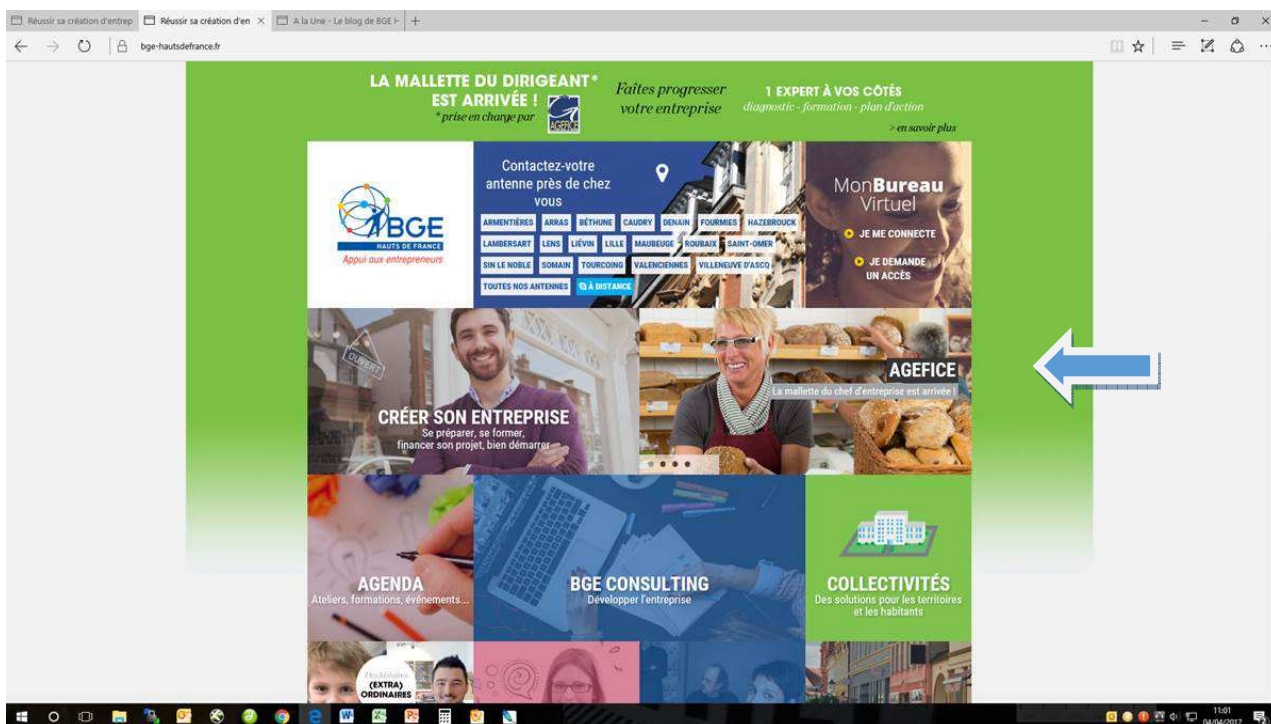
Réussir sa création d'entrep | Réussir sa création d'en × | A la Une - Le blog de BGE H | +

bge-hautsdefrance.fr

LA MALLETTE DU DIRIGEANT* EST ARRIVÉE !
*prise en charge par AGEFICE

Faites progresser votre entreprise

1 EXPERT À VOS CÔTÉS
diagnostic - formation - plan d'action
> en savoir plus

BGE
HAUTS DE FRANCE
Appui aux entrepreneurs

Contactez-votre antenne près de chez vous

ARMENTIÈRES | ARRAS | BÉTHUNE | CAUDRY | DENAIN | FOURMIES | HAZEBROUCK | LAMBERSART | LENS | LIÉVIN | LILLE | MAUBEUGE | ROUBAIX | SAINT-OMER | SIN LE NOBLE | SOMAIN | TOURCOING | VALENCIENNES | VILLENEUVE D'ASCQ | TOUTES NOS ANTENNES | À DISTANCE

MonBureau Virtuel
JE ME CONNECTE
JE DEMANDE UN ACCÈS

OUVERT

CRÉER SON ENTREPRISE
Se préparer, se former, financer son projet, bien démarrer

AGEFICE
La mallette du chef d'entreprise est arrivée !

AGENDA
Ateliers, formations, événements...

BGE CONSULTING
Développer l'entreprise

COLLECTIVITÉS
Des solutions pour les territoires et les habitants

(EXTRA) ORDINAIRES

11:01
04/04/2017